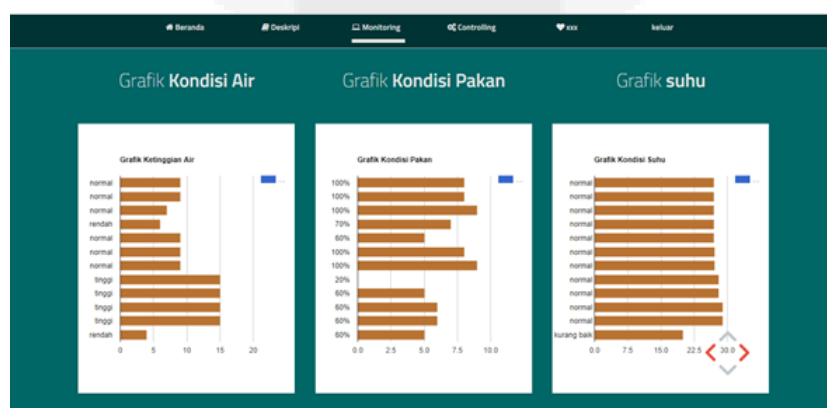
Beranda Deskripi Monitoring Controlling xxx keluar

Grafik Kondisi Air

Grafik Kondisi Pakan

Grafik suhu

Grafik Ketinggian Air

normal
normal
normal
rendah
normal
normal
normal
tinggi
tinggi
tinggi
tinggi
rendah

0 5 10 15 20

Grafik Kondisi Pakan

100%
100%
100%
70%
60%
100%
100%
20%
60%
60%
60%
60%

0.0 2.5 5.0 7.5 10.0

Grafik Kondisi Suhu

normal
normal
normal
normal
normal
normal
normal
normal
normal
normal
normal
kurang baik

0.0 7.5 15.0 22.5 30.0